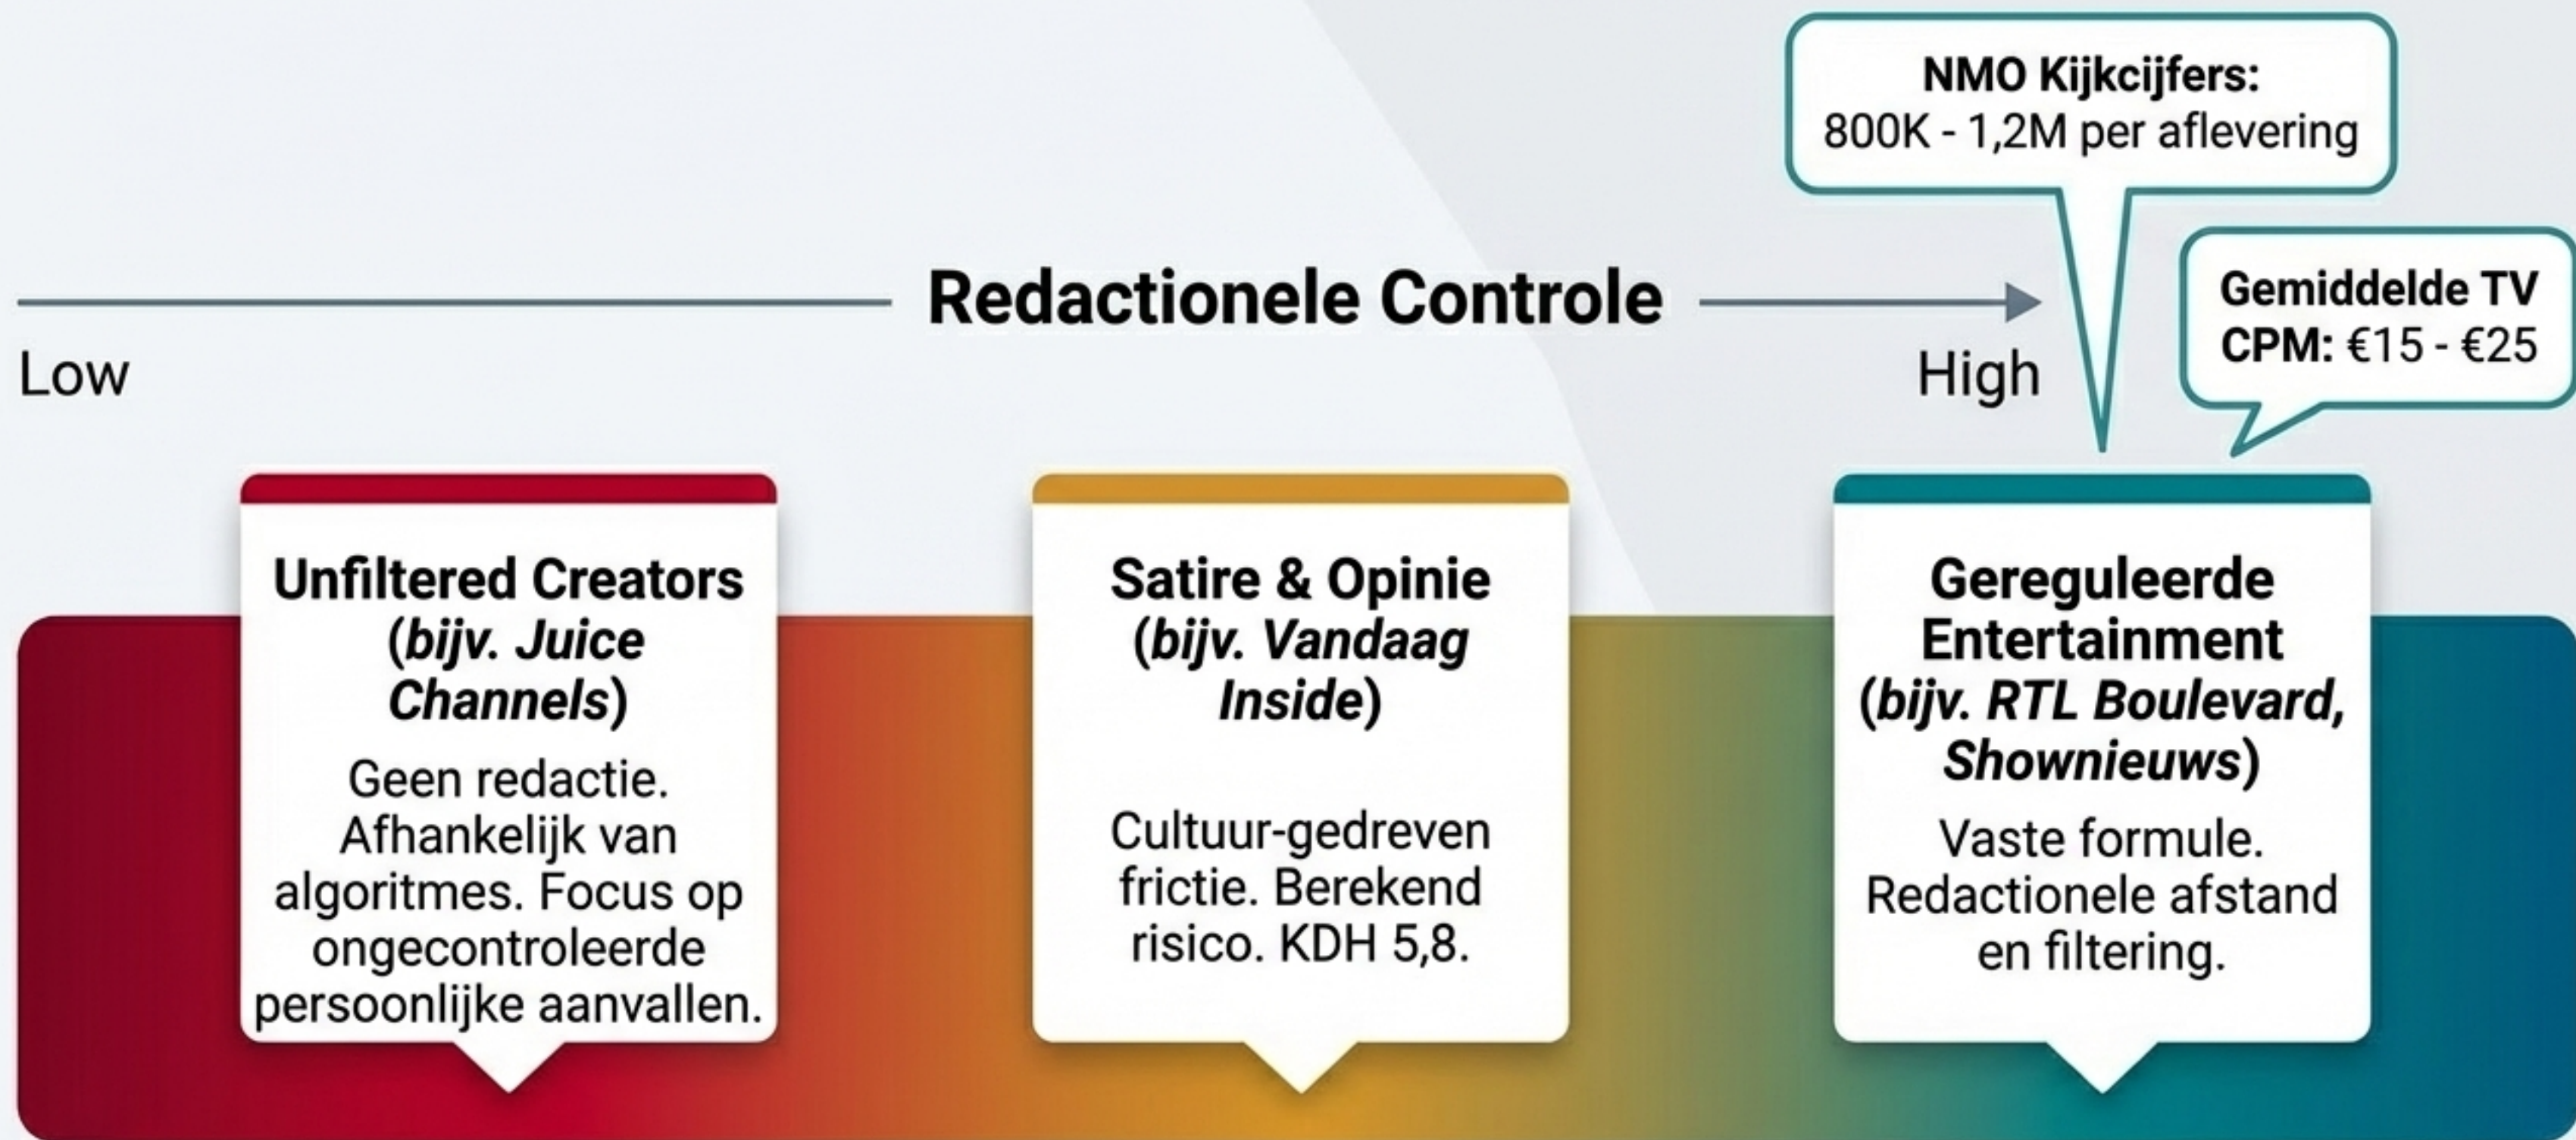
NMO Kijkcijfers:
800K - 1,2M per aflevering

Redactionele Controle

Low

High

Gemiddelde TV CPM: €15 - €25

Unfiltered Creators (bijv. Juice Channels)

Geen redactie. Afhankelijk van algoritmes. Focus op ongecontroleerde persoonlijke aanvallen.

Satire & Opinie (bijv. Vandaag Inside)

Cultuur-gedreven frictie. Berekend risico. KDH 5,8.

Gereguleerde Entertainment (bijv. RTL Boulevard, Shownieuws)

Vaste formule. Redactionele afstand en filtering.